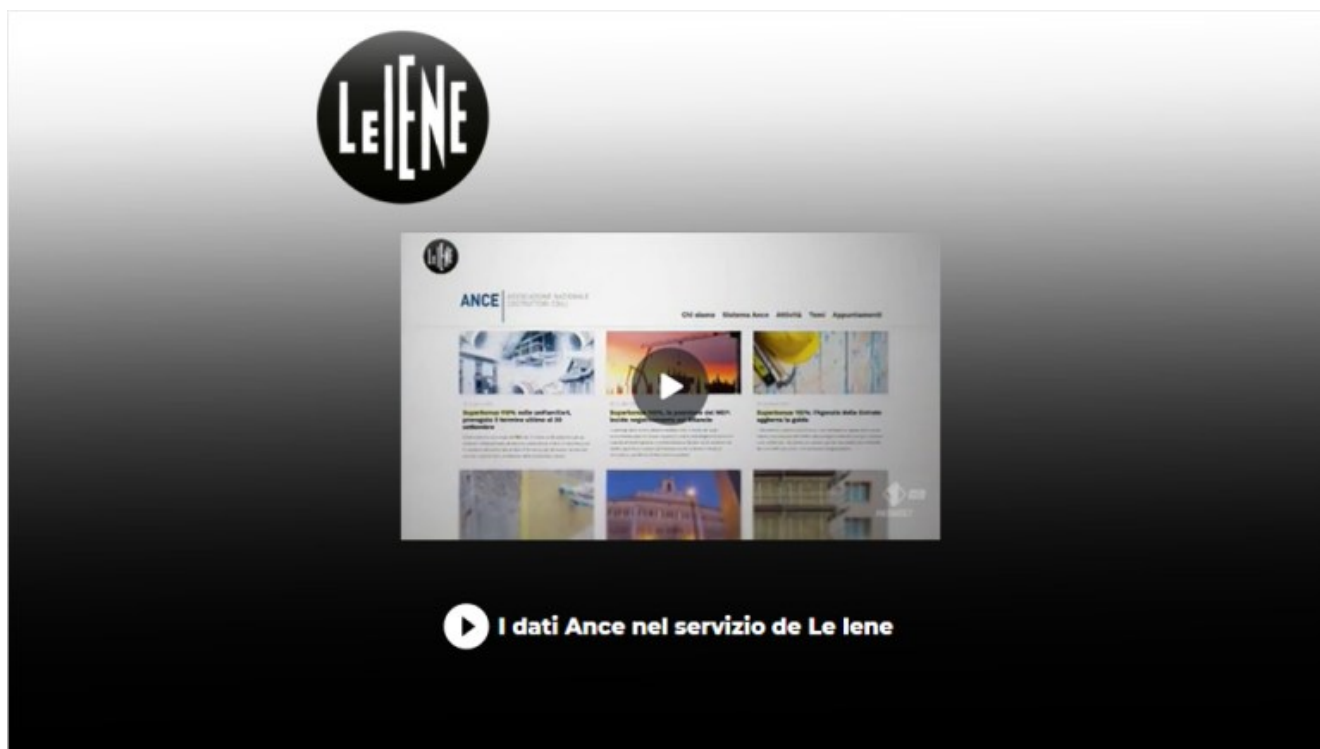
LeIENE

LeIENE

ANCE ASSOCIAZIONE NAZIONALE COSTRUTTORI EDILI

Chi siamo Sistema Ance Attività Temi Appuntamenti

Superbonus 110% nelle unifamiliari, prorogato il termine ultimo al 30 settembre

Superbonus 110%, le proposte del MEF: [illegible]

Superbonus 110%: l'Agenzia delle Entrate aggiorna la guida

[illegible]

I dati Ance nel servizio de Le Iene